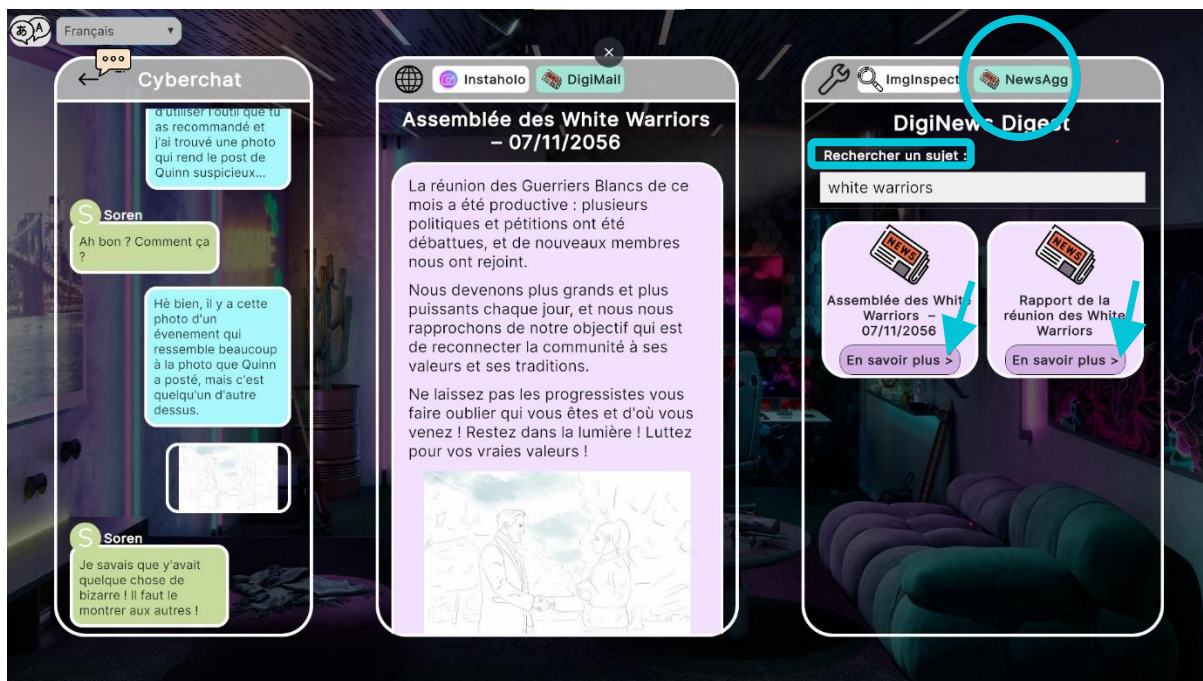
Français

Cyberchat

d'utiliser l'outil que tu as recommandé et j'ai trouvé une photo qui rend le post de Quinn suspicieux...

Soren
Ah bon ? Comment ça ?

Hè bien, il y a cette photo d'un évenement qui ressemble beaucoup à la photo que Quinn a posté, mais c'est quelqu'un d'autre dessus.

Soren
Je savais que y'avait quelque chose de bizarre ! Il faut le montrer aux autres !

Instaholo
DigiMail

Assemblée des White Warriors – 07/11/2056

La réunion des Guerriers Blancs de ce mois a été productive : plusieurs politiques et pétitions ont été débattues, et de nouveaux membres nous ont rejoint.

Nous devenons plus grands et plus puissants chaque jour, et nous nous rapprochons de notre objectif qui est de reconnecter la communité à ses valeurs et ses traditions.

Ne laissez pas les progressistes vous faire oublier qui vous êtes et d'où vous venez ! Restez dans la lumière ! Luttez pour vos vraies valeurs !

ImgInspect
NewsAgg

DigiNews Digest

Rechercher un sujet :
white warriors

NEWS
Assemblée des White Warriors – 07/11/2056
En savoir plus >

NEWS
Rapport de la réunion des White Warriors
En savoir plus >